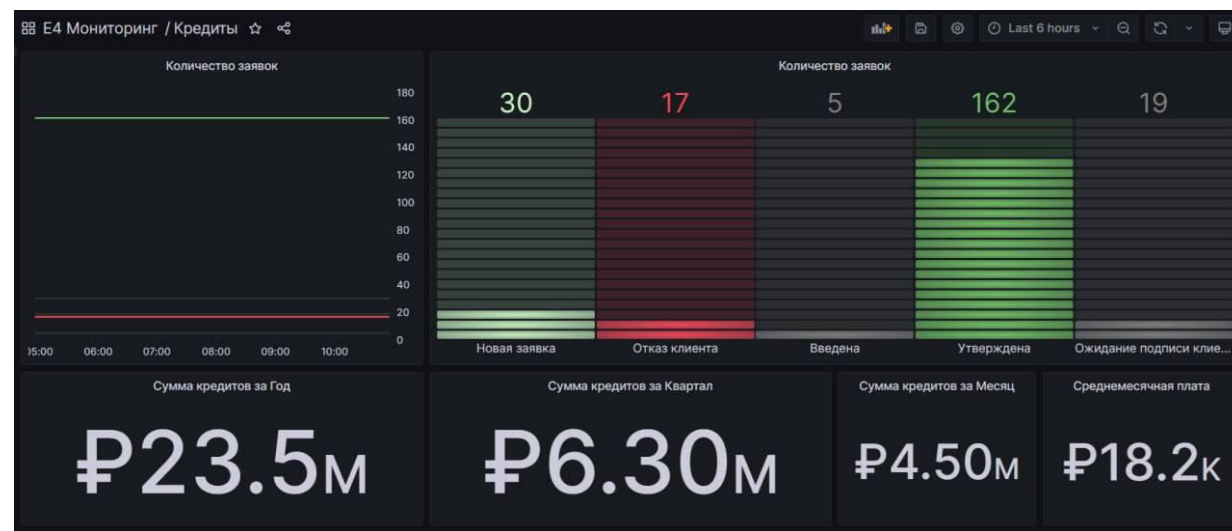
E4 Мониторинг / Кредиты

Last 6 hours

Количество заявок

180
160
140
120
100
80
60
40
20
0

05:00 06:00 07:00 08:00 09:00 10:00

Количество заявок

30 17 5 162 19

Новая заявка | Отказ клиента | Введена | Утверждена | Ожидание подписи кли...

Сумма кредитов за Год

₽23.5M

Сумма кредитов за Квартал

₽6.30M

Сумма кредитов за Месяц

₽4.50M

Среднемесячная плата

₽18.2K